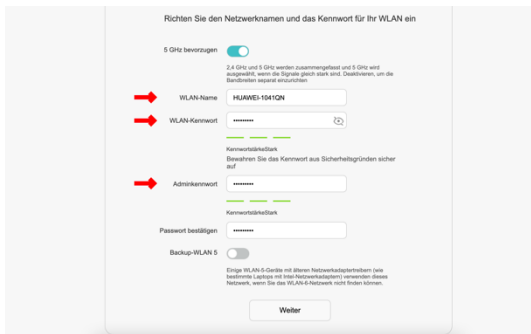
Richten Sie den Netzwerknamen und das Kennwort für Ihr WLAN ein

5 GHz bevorzugen

2,4 GHz und 5 GHz werden zusammengefasst und 5 GHz wird ausgewählt, wenn die Signale gleich stark sind. Deaktivieren, um die Bandbreiten separat einzurichten

WLAN-Name HUAWEI-1041QN

WLAN-Kennwort ••••••••••

KennwortstärkeStark

Bewahren Sie das Kennwort aus Sicherheitsgründen sicher auf

Adminkennwort ••••••••••

KennwortstärkeStark

Passwort bestätigen ••••••••••

Backup-WLAN 5

Einige WLAN-5-Geräte mit älteren Netzwerkadaptertreibern (wie bestimmte Laptops mit Intel-Netzwerkadaptern) verwenden dieses Netzwerk, wenn Sie das WLAN-6-Netzwerk nicht finden können.

Weiter